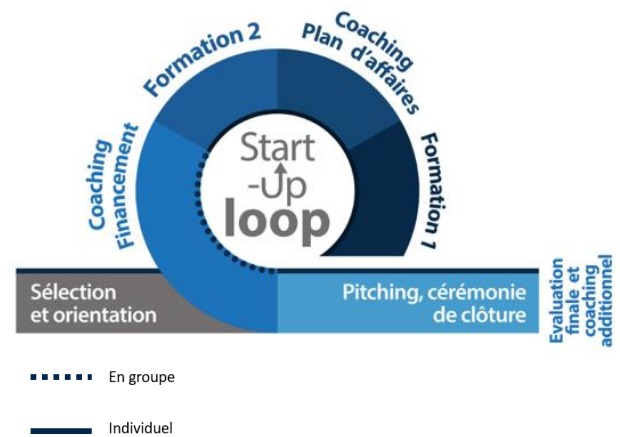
Start-Up loop

Coaching Financement

Formation 2

Coaching Plan d'affaires

Formation 1

Sélection et orientation

Pitching, cérémonie de clôture

Evaluation finale et coaching additionnel

En groupe

Individuel